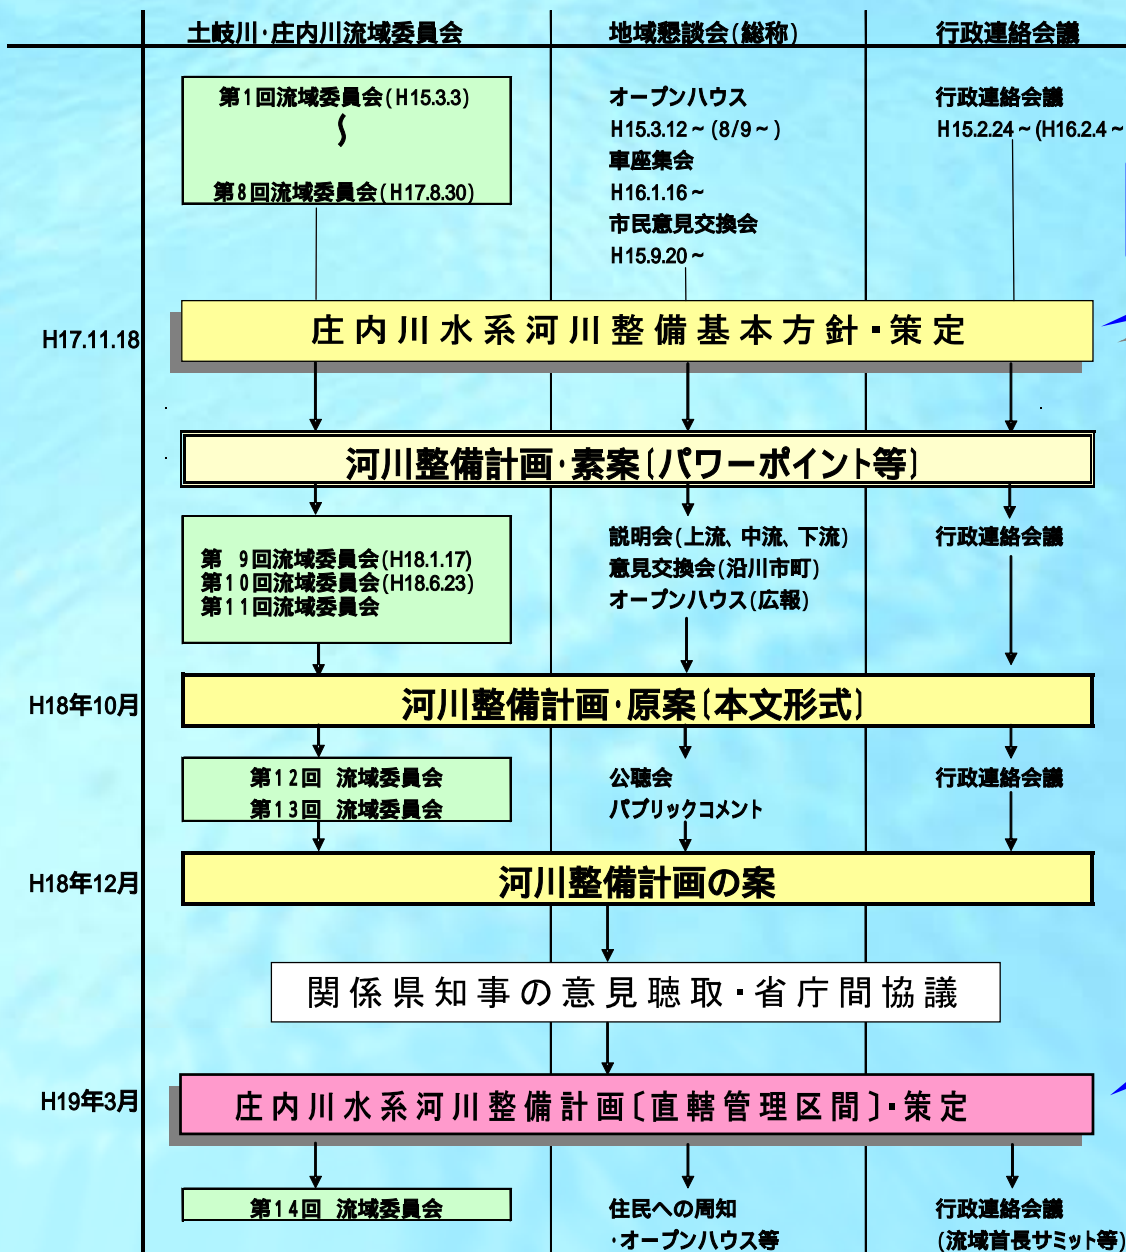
| | 土岐川・庄内川流域委員会 | 地域懇談会(総称) | 行政連絡会議 |
|---|---|---|---|

第1回流域委員会(H15.3.3)
∫
第8回流域委員会(H17.8.30)

オープンハウス
H15.3.12～(8/9～)
車座集会
H16.1.16～
市民意見交換会
H15.9.20～

行政連絡会議
H15.2.24～(H16.2.4～

H17.11.18

庄内川水系河川整備基本方針・策定

河川整備計画・素案〔パワーポイント等〕

第 9回流域委員会(H18.1.17)
第10回流域委員会(H18.6.23)
第11回流域委員会

説明会(上流、中流、下流)
意見交換会(沿川市町)
オープンハウス(広報)

行政連絡会議

H18年10月

河川整備計画・原案〔本文形式〕

第12回 流域委員会
第13回 流域委員会

公聴会
パブリックコメント

行政連絡会議

H18年12月

河川整備計画の案

関係県知事の意見聴取・省庁間協議

H19年3月

庄内川水系河川整備計画〔直轄管理区間〕・策定

第14回 流域委員会

住民への周知
・オープンハウス等

行政連絡会議
(流域首長サミット等)